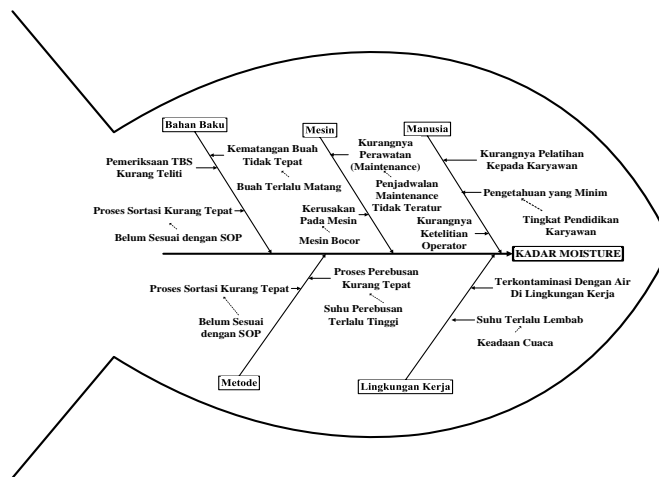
Bahan Baku

Pemeriksaan TBS Kurang Teliti

Kematangan Buah Tidak Tepat

Buah Terlalu Matang

Proses Sortasi Kurang Tepat

Belum Sesuai dengan SOP

Mesin

Kurangnya Perawatan (Maintenance)

Penjadwalan Maintenance Tidak Teratur

Kerusakan Pada Mesin

Mesin Bocor

Manusia

Kurangnya Pelatihan Kepada Karyawan

Pengetahuan yang Minim

Tingkat Pendidikan Karyawan

Kurangnya Ketelitian Operator

KADAR MOISTURE

Proses Sortasi Kurang Tepat

Belum Sesuai dengan SOP

Proses Perebusan Kurang Tepat

Suhu Perebusan Terlalu Tinggi

Metode

Terkontaminasi Dengan Air Di Lingkungan Kerja

Suhu Terlalu Lembab

Keadaan Cuaca

Lingkungan Kerja